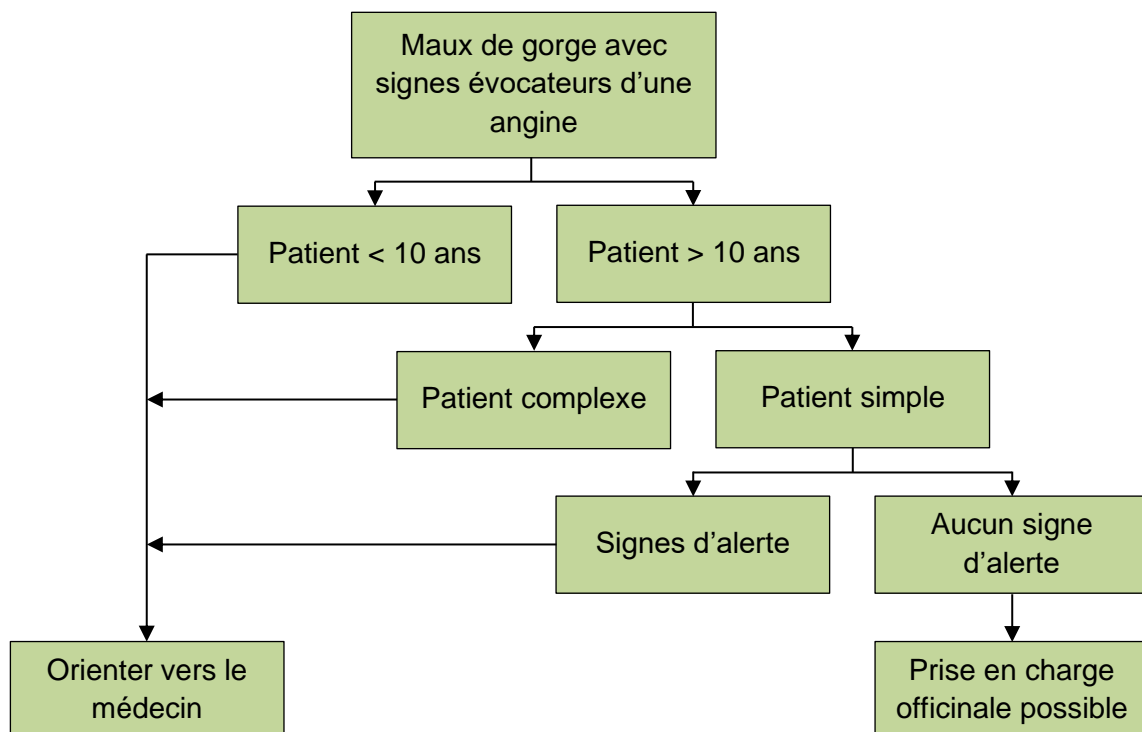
Maux de gorge avec signes évocateurs d'une angine

Patient < 10 ans

Patient > 10 ans

Patient complexe

Patient simple

Signes d'alerte

Aucun signe d'alerte

Orienter vers le médecin

Prise en charge officinale possible